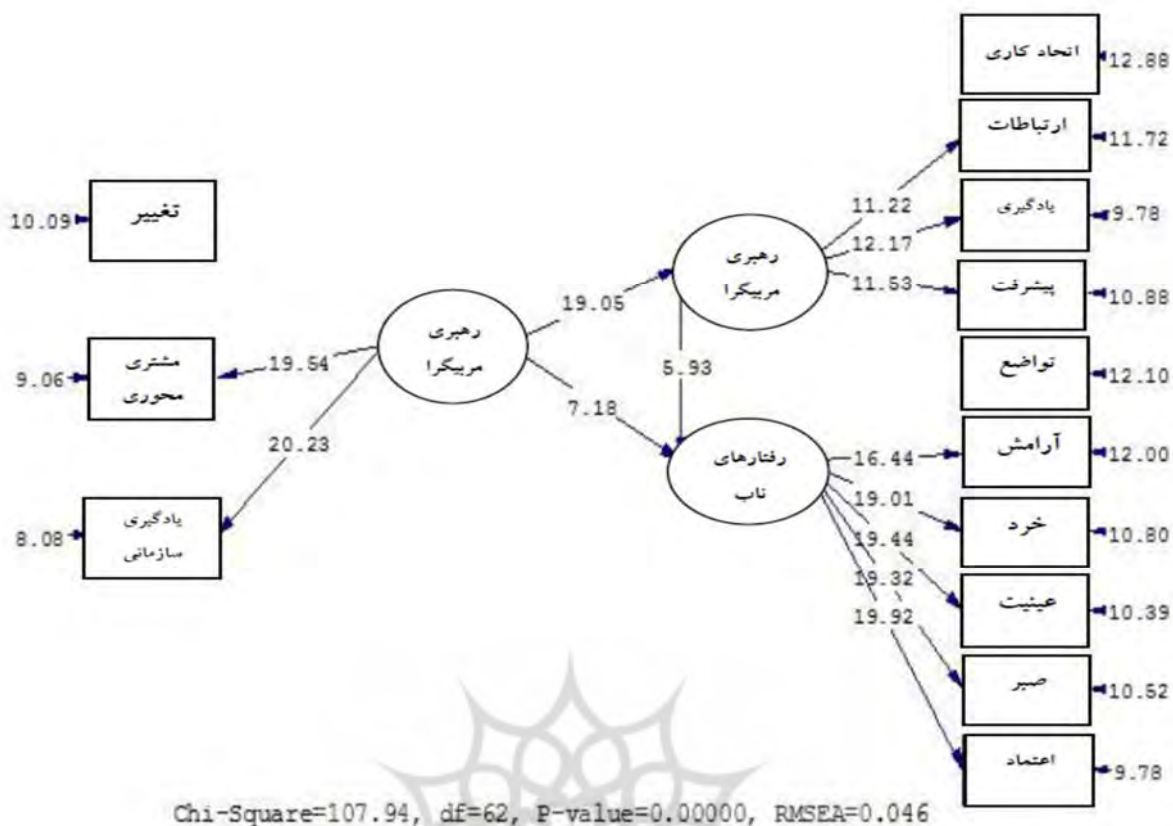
اتحاد کاری 12.88
ارتباطات 11.72
یادگیری 9.78
پیشرفت 10.88
تواضع 12.10
آرامش 12.00
خرد 10.80
عینیت 10.39
صبر 10.52
اعتماد 9.78

10.09 تغییر
9.06 مشتری محوری
8.08 یادگیری سازمانی

رهبری مربیگرا
رهبری مربیگرا
رفتارهای ناب

19.54
20.23
19.05
7.18
5.93
11.22
12.17
11.53
16.44
19.01
19.44
19.32
19.92

Chi-Square=107.94, df=62, P-value=0.00000, RMSEA=0.046